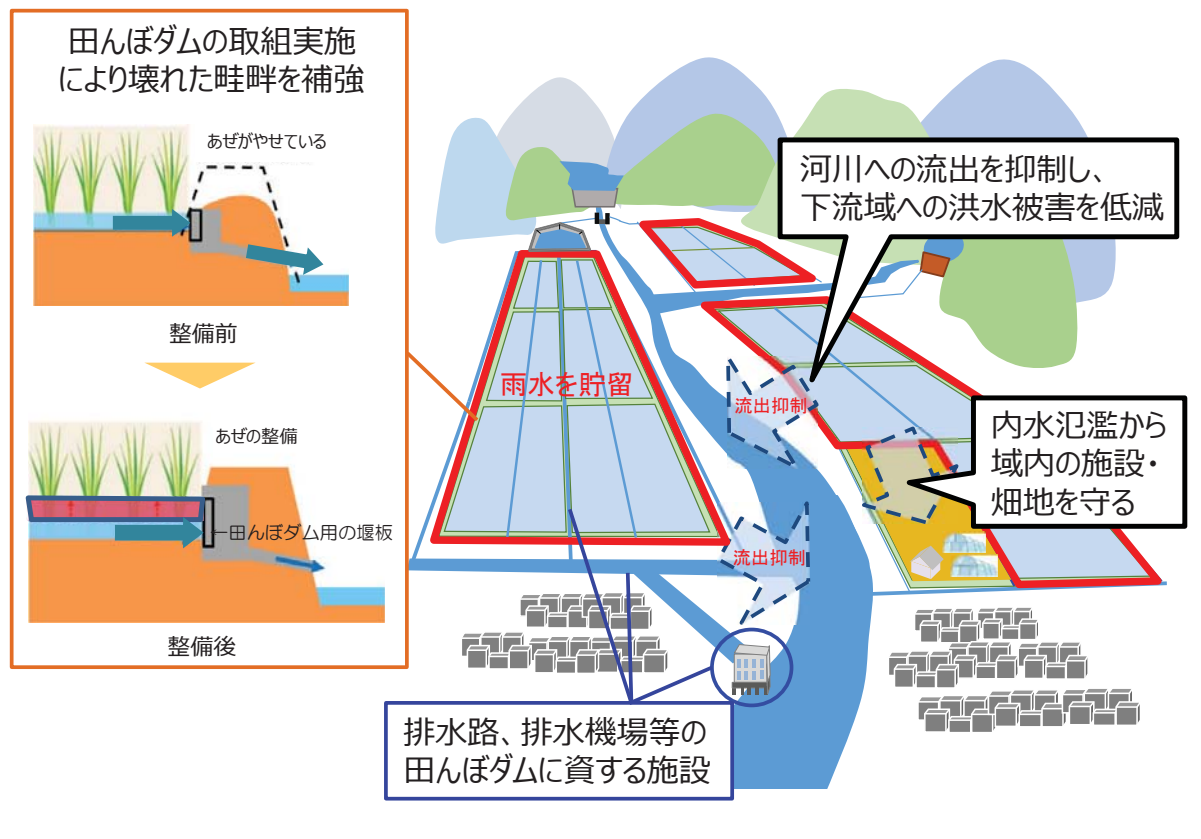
田んぼダムの取組実施により壊れた畦畔を補強

あぜがやせている

整備前

あぜの整備

田んぼダム用の堰板

整備後

河川への流出を抑制し、下流域への洪水被害を低減

雨水を貯留

流出抑制

流出抑制

内水氾濫から域内の施設・畑地を守る

排水路、排水機場等の田んぼダムに資する施設